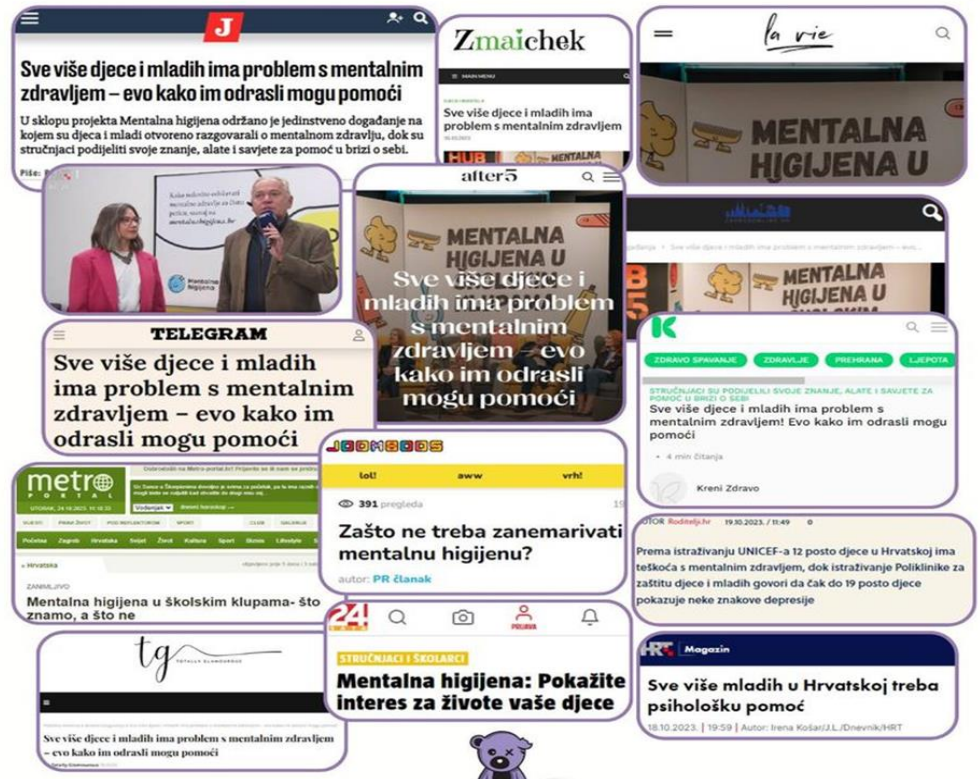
J

Sve više djece i mladih ima problem s mentalnim zdravljem – evo kako im odrasli mogu pomoći

U sklopu projekta Mentalna higijena održano je jedinstveno događanje na kojem su djeca i mladi otvoreno razgovarali o mentalnom zdravlju, dok su stručnjaci podijelili svoje znanje, alate i savjete za pomoć u brizi o sebi.

Piše:

Zmaichek

MAIN MENU

Sve više djece i mladih ima problem s mentalnim zdravljem

la vie

MENTALNA HIGIJENA U

mentalnahigijena.hr

Mentalna higijena

alter5

MENTALNA HIGIJENA U

Sve više djece i mladih ima problem s mentalnim zdravljem – evo kako im odrasli mogu pomoći

MENTALNA HIGIJENA U

TELEGRAM

Sve više djece i mladih ima problem s mentalnim zdravljem – evo kako im odrasli mogu pomoći

K

ZDRAVO SPAVANJE ZDRAVLJE PREHRANA LJEPOTA

STRUČNJACI SU PODIJELILI SVOJE ZNANJE, ALATE I SAVJETE ZA POMOĆ U BRIZI O SEBI

Sve više djece i mladih ima problem s mentalnim zdravljem! Evo kako im odrasli mogu pomoći

4 min čitanja

Kreni Zdravo

metro PORTAL

Hrvatska

ZANIMLJIVO

Mentalna higijena u školskim klupama- što znamo, a što ne

JOOMBOOS

lol! aww vrh!

391 pregleda

Zašto ne treba zanemarivati mentalnu higijenu?

autor: PR članak

AUTOR Roditelji.hr 19.10.2023. / 11:49 0

Prema istraživanju UNICEF-a 12 posto djece u Hrvatskoj ima teškoća s mentalnim zdravljem, dok istraživanje Poliklinike za zaštitu djece i mladih govori da čak do 19 posto djece pokazuje neke znakove depresije

tg

Sve više djece i mladih ima problem s mentalnim zdravljem – evo kako im odrasli mogu pomoći

24

PRIJAVA

STRUČNJACI I ŠKOLARCI

Mentalna higijena: Pokažite interes za živote vaše djece

HRT Magazin

Sve više mladih u Hrvatskoj treba psihološku pomoć

18.10.2023. | 19:59 | Autor: Irena Košar/J.L./Dnevnik/HRT